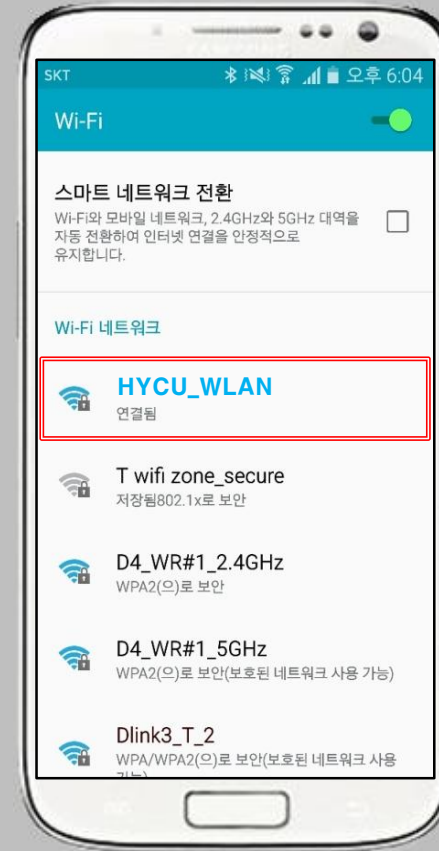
SKT 오후 6:04

Wi-Fi

스마트 네트워크 전환
Wi-Fi와 모바일 네트워크, 2.4GHz와 5GHz 대역을 자동 전환하여 인터넷 연결을 안정적으로 유지합니다.

Wi-Fi 네트워크

HYCU_WLAN
연결됨

T wifi zone_secure
저장됨802.1x로 보안

D4_WR#1_2.4GHz
WPA2(으)로 보안

D4_WR#1_5GHz
WPA2(으)로 보안(보호된 네트워크 사용 가능)

Dlink3_T_2
WPA/WPA2(으)로 보안(보호된 네트워크 사용 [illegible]